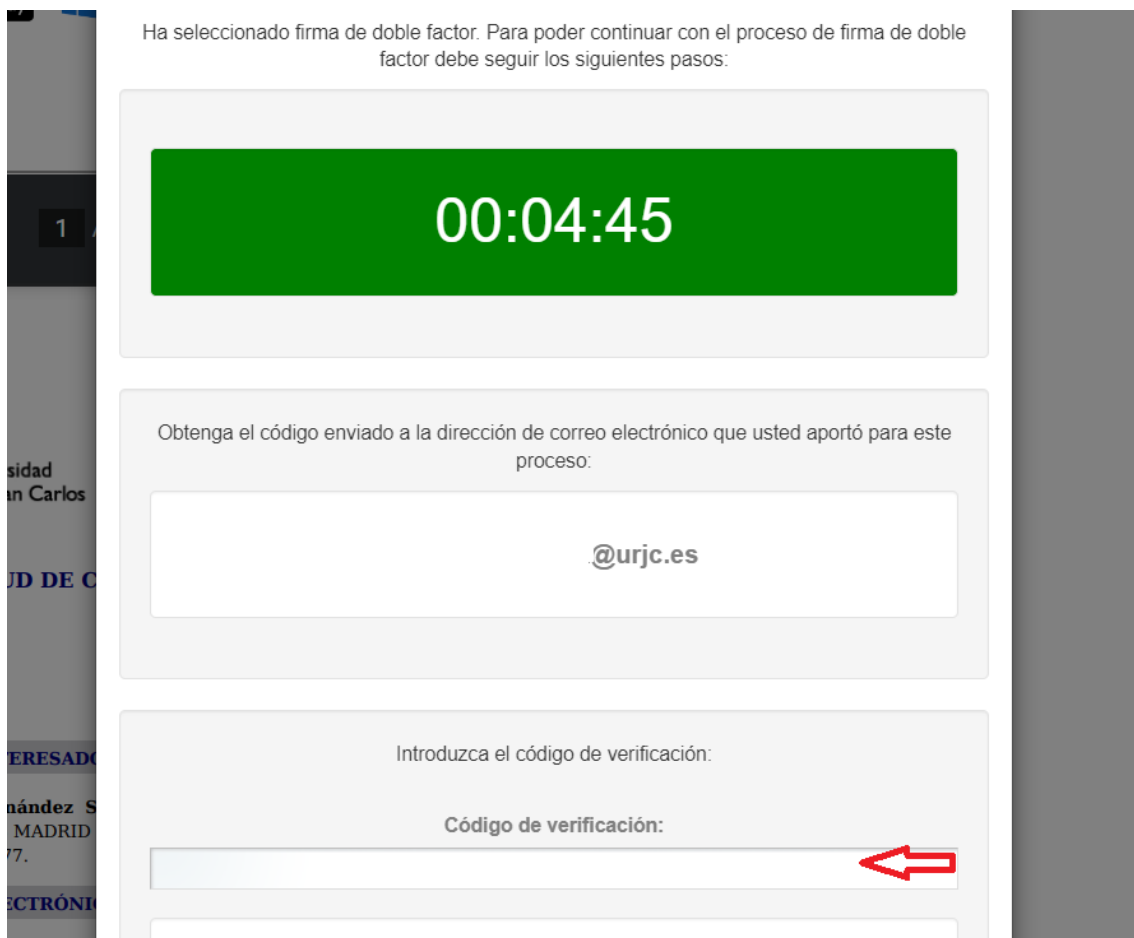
1

sidad
an Carlos

UD DE C

TERESADO

nández S
MADRID
77.

ECTRÓNI

Ha seleccionado firma de doble factor. Para poder continuar con el proceso de firma de doble factor debe seguir los siguientes pasos:

00:04:45

Obtenga el código enviado a la dirección de correo electrónico que usted aportó para este proceso:

@urjc.es

Introduzca el código de verificación:

Código de verificación: